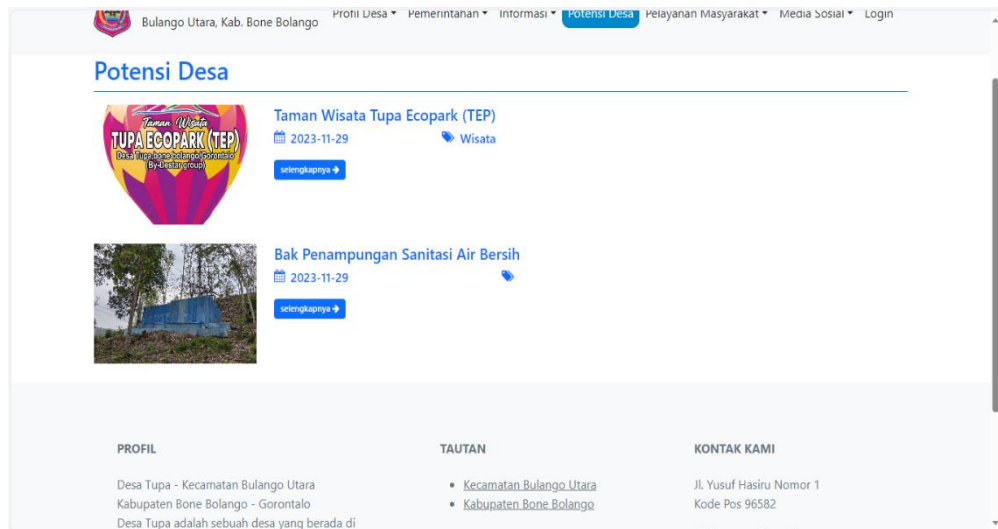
Bulango Utara, Kab. Bone Bolango

Profil Desa ▾ Pemerintahan ▾ Informasi ▾ Potensi Desa Pelayanan Masyarakat ▾ Media Sosial ▾ Login

Potensi Desa

Taman Wisata
TUPA ECOPARK (TEP)
Desa Tupa bone bolango Gorontalo
(By Destar group)

Taman Wisata Tupa Ecopark (TEP)
2023-11-29
Wisata
selengkapnya →

Bak Penampungan Sanitasi Air Bersih
2023-11-29
selengkapnya →

PROFIL

Desa Tupa - Kecamatan Bulango Utara
Kabupaten Bone Bolango - Gorontalo
Desa Tupa adalah sebuah desa yang berada di

TAUTAN

• Kecamatan Bulango Utara
• Kabupaten Bone Bolango

KONTAK KAMI

Jl. Yusuf Hasiru Nomor 1
Kode Pos 96582